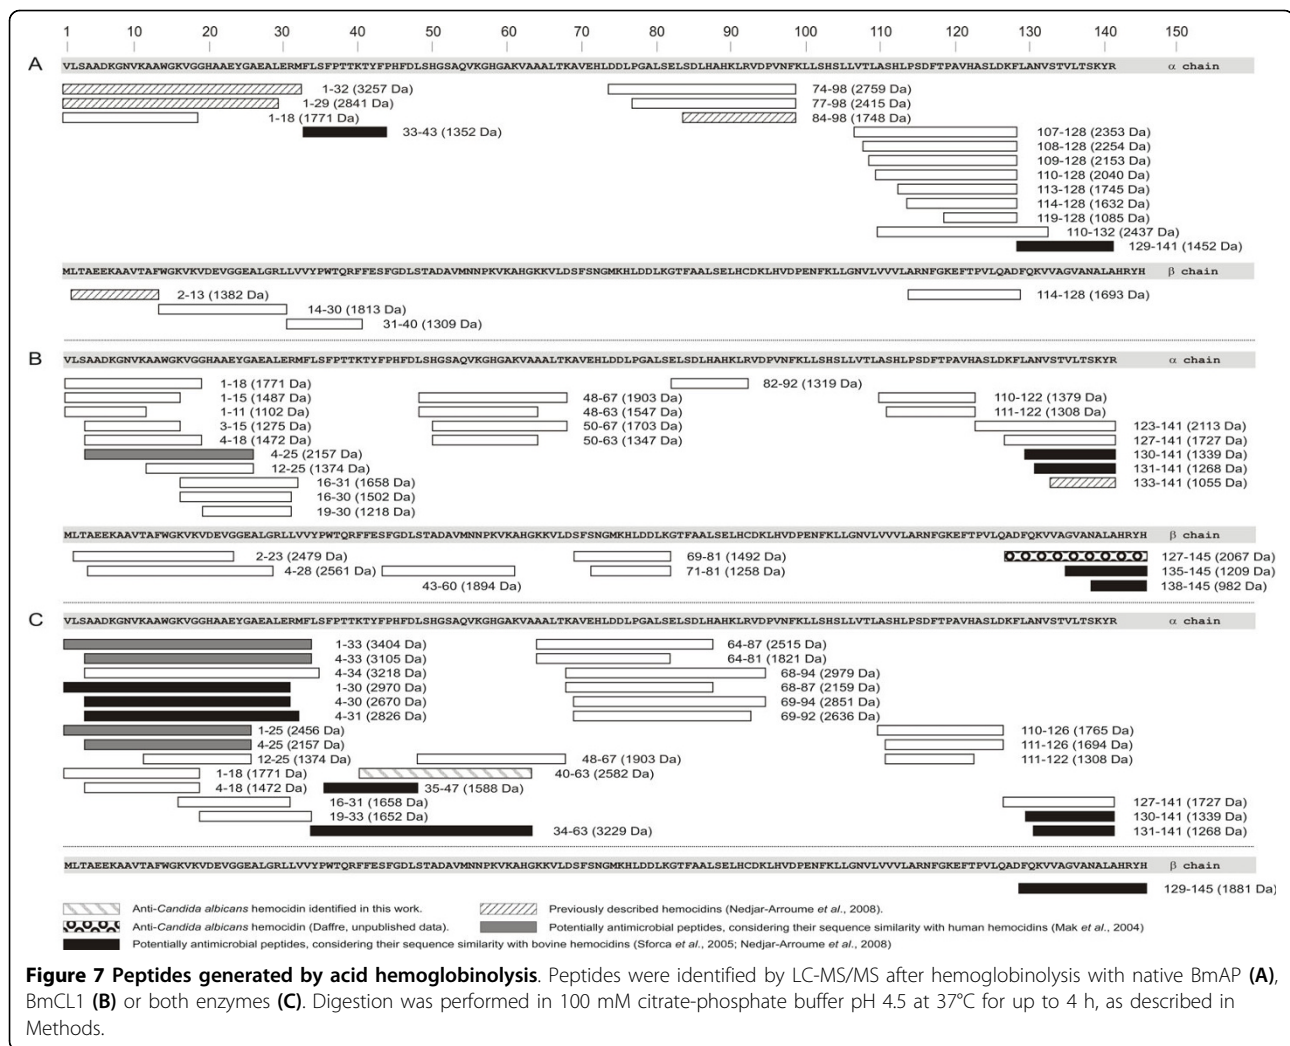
1 10 20 30 40 50 60 70 80 90 100 110 120 130 140 150

A

VLSAADKGNVKAAWGKVGGHAAEYGAEALERMFLSFPTTKTYFPHFDLSHGSAQVKGHGAKVAAALTKAVEHLDDLPGALSELSDLHAHKLRVDPVNFKLLSHSLLVTLASHLPSDFTPAVHASLDKFLANVSTVLTSKYR α chain

1-32 (3257 Da)
1-29 (2841 Da)
1-18 (1771 Da)
33-43 (1352 Da)
74-98 (2759 Da)
77-98 (2415 Da)
84-98 (1748 Da)
107-128 (2353 Da)
108-128 (2254 Da)
109-128 (2153 Da)
110-128 (2040 Da)
113-128 (1745 Da)
114-128 (1632 Da)
119-128 (1085 Da)
110-132 (2437 Da)
129-141 (1452 Da)

MLTAEEKAAVTAFWGKVKVDEVGGEALGRLLVVYPWTQRFFESFGDLSTADAVMNNPKVKAHGKKVLDSFSNGMKHLDDLKGTFAALSELHCDKLHVDPENFKLLGNVLVVVLARNFGKEFTPVLQADFQKVVAGVANALAHRYH β chain

2-13 (1382 Da)
14-30 (1813 Da)
31-40 (1309 Da)
114-128 (1693 Da)

B

VLSAADKGNVKAAWGKVGGHAAEYGAEALERMFLSFPTTKTYFPHFDLSHGSAQVKGHGAKVAAALTKAVEHLDDLPGALSELSDLHAHKLRVDPVNFKLLSHSLLVTLASHLPSDFTPAVHASLDKFLANVSTVLTSKYR α chain

1-18 (1771 Da)
1-15 (1487 Da)
1-11 (1102 Da)
3-15 (1275 Da)
4-18 (1472 Da)
4-25 (2157 Da)
12-25 (1374 Da)
16-31 (1658 Da)
16-30 (1502 Da)
19-30 (1218 Da)
48-67 (1903 Da)
48-63 (1547 Da)
50-67 (1703 Da)
50-63 (1347 Da)
82-92 (1319 Da)
110-122 (1379 Da)
111-122 (1308 Da)
123-141 (2113 Da)
127-141 (1727 Da)
130-141 (1339 Da)
131-141 (1268 Da)
133-141 (1055 Da)

MLTAEEKAAVTAFWGKVKVDEVGGEALGRLLVVYPWTQRFFESFGDLSTADAVMNNPKVKAHGKKVLDSFSNGMKHLDDLKGTFAALSELHCDKLHVDPENFKLLGNVLVVVLARNFGKEFTPVLQADFQKVVAGVANALAHRYH β chain

2-23 (2479 Da)
4-28 (2561 Da)
43-60 (1894 Da)
69-81 (1492 Da)
71-81 (1258 Da)
127-145 (2067 Da)
135-145 (1209 Da)
138-145 (982 Da)

C

VLSAADKGNVKAAWGKVGGHAAEYGAEALERMFLSFPTTKTYFPHFDLSHGSAQVKGHGAKVAAALTKAVEHLDDLPGALSELSDLHAHKLRVDPVNFKLLSHSLLVTLASHLPSDFTPAVHASLDKFLANVSTVLTSKYR α chain

1-33 (3404 Da)
4-33 (3105 Da)
4-34 (3218 Da)
1-30 (2970 Da)
4-30 (2670 Da)
4-31 (2826 Da)
1-25 (2456 Da)
4-25 (2157 Da)
12-25 (1374 Da)
1-18 (1771 Da)
4-18 (1472 Da)
16-31 (1658 Da)
19-33 (1652 Da)
35-47 (1588 Da)
34-63 (3229 Da)
48-67 (1903 Da)
40-63 (2582 Da)
64-87 (2515 Da)
64-81 (1821 Da)
68-94 (2979 Da)
68-87 (2159 Da)
69-94 (2851 Da)
69-92 (2636 Da)
110-126 (1765 Da)
111-126 (1694 Da)
111-122 (1308 Da)
127-141 (1727 Da)
130-141 (1339 Da)
131-141 (1268 Da)

MLTAEEKAAVTAFWGKVKVDEVGGEALGRLLVVYPWTQRFFESFGDLSTADAVMNNPKVKAHGKKVLDSFSNGMKHLDDLKGTFAALSELHCDKLHVDPENFKLLGNVLVVVLARNFGKEFTPVLQADFQKVVAGVANALAHRYH β chain

129-145 (1881 Da)

Anti-Candida albicans hemocidin identified in this work.
Anti-Candida albicans hemocidin (Daffre, unpublished data).
Potentially antimicrobial peptides, considering their sequence similarity with bovine hemocidins (Sforca et al., 2005; Nedjar-Arroume et al., 2008)
Previously described hemocidins (Nedjar-Arroume et al., 2008).
Potentially antimicrobial peptides, considering their sequence similarity with human hemocidins (Mak et al., 2004)

Figure 7 Peptides generated by acid hemoglobinolysis. Peptides were identified by LC-MS/MS after hemoglobinolysis with native BmAP (A), BmCL1 (B) or both enzymes (C). Digestion was performed in 100 mM citrate-phosphate buffer pH 4.5 at 37°C for up to 4 h, as described in Methods.